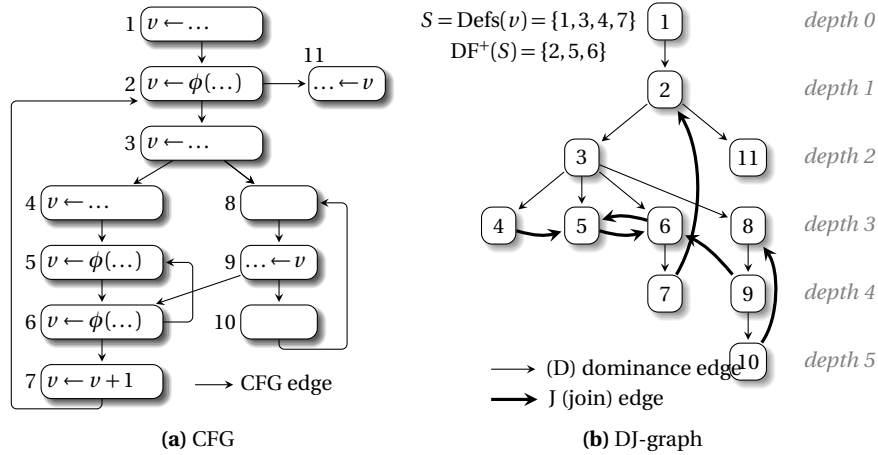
1 $v \leftarrow \ldots$

2 $v \leftarrow \phi(\ldots)$

11 $\ldots \leftarrow v$

3 $v \leftarrow \ldots$

4 $v \leftarrow \ldots$

8

5 $v \leftarrow \phi(\ldots)$

9 $\ldots \leftarrow v$

6 $v \leftarrow \phi(\ldots)$

10

7 $v \leftarrow v+1$

CFG edge

**(a)** CFG

$S = \text{Defs}(v) = \{1,3,4,7\}$

$\text{DF}^{+}(S) = \{2,5,6\}$

1 *depth 0*

2 *depth 1*

3 11 *depth 2*

4 5 6 8 *depth 3*

7 9 *depth 4*

10 *depth 5*

(D) dominance edge

J (join) edge

**(b)** DJ-graph